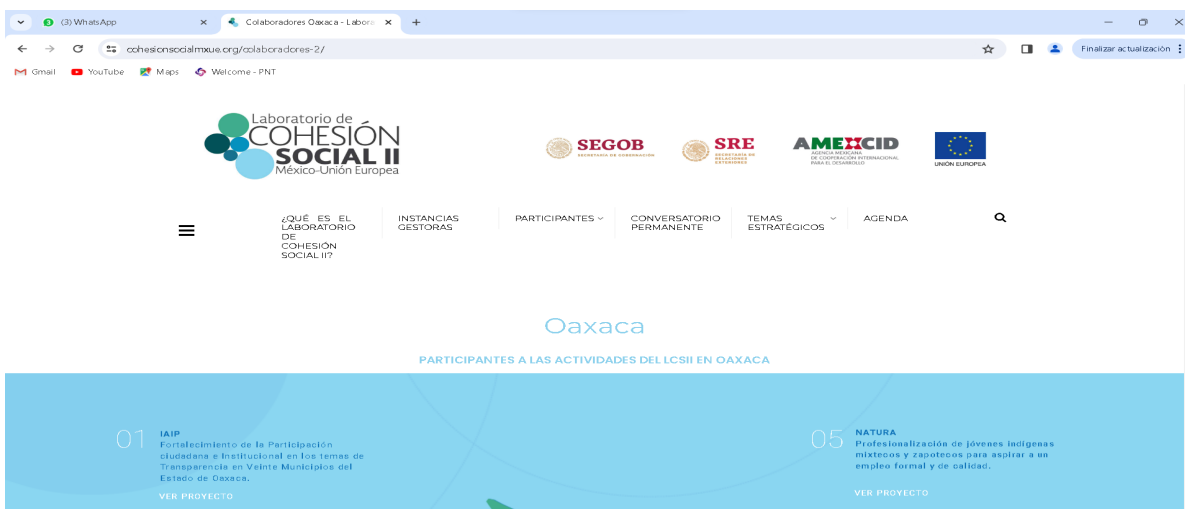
(3) WhatsApp ×
Colaboradores Oaxaca - Laboro ×
+

cohesionsocialmxue.org/colaboradores-2/
Finalizar actualización

Gmail YouTube Maps Welcome - PNT

Laboratorio de
COHESIÓN
SOCIAL II
México-Unión Europea

SEGOB
SECRETARÍA DE GOBERNACIÓN

SRE
SECRETARÍA DE RELACIONES EXTERIORES

AMEXCID
AGENCIA MEXICANA DE COOPERACIÓN INTERNACIONAL PARA EL DESARROLLO

UNIÓN EUROPEA

¿QUÉ ES EL LABORATORIO DE COHESIÓN SOCIAL II?
INSTANCIAS GESTORAS
PARTICIPANTES
CONVERSATORIO PERMANENTE
TEMAS ESTRATÉGICOS
AGENDA

Oaxaca

PARTICIPANTES A LAS ACTIVIDADES DEL LCSII EN OAXACA

01
IAIP
Fortalecimiento de la Participación ciudadana e Institucional en los temas de Transparencia en Veinte Municipios del Estado de Oaxaca.
VER PROYECTO

05
NATURA
Profesionalización de jóvenes indígenas mixtecos y zapotecos para aspirar a un empleo formal y de calidad.
VER PROYECTO